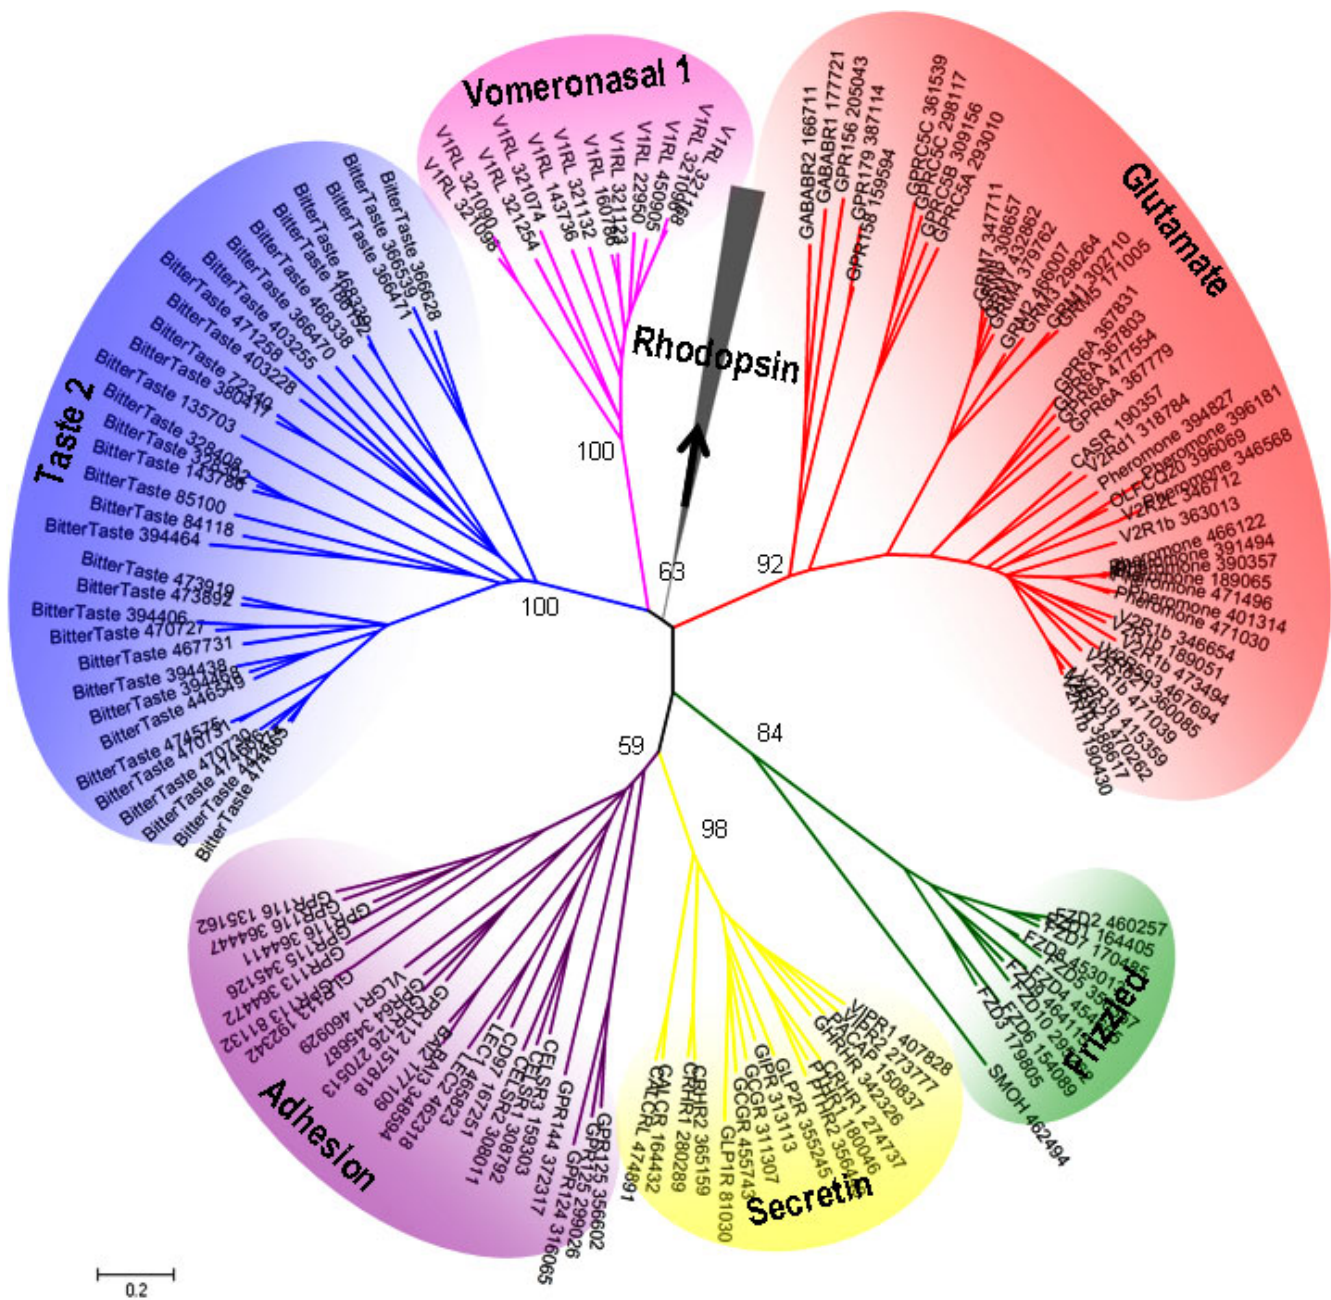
Vomeronasal 1

V1RL 321090
V1RL 321098
V1RL 321074
V1RL 321254
V1RL 143736
V1RL 321132
V1RL 160788
V1RL 321123
V1RL 22950
V1RL 459905
V1RL 321088
V1RL 321108

Rhodopsin

100

Glutamate

GABABR2 166711
GABABR1 177721
GPR156 205043
GPR179 387114
GPR158 159594
GPRC5C 361539
GPRC5C 298117
GPRC5B 309156
GPRC5A 293010
GRM7 347711
GRM8 308657
GRM4 432862
GRM6 379762
GRM2 466007
GRM3 298264
GRM1 302710
GRM5 171005
GPR6A 367831
GPR6A 367803
GPR6A 477554
GPR6A 367779
CASR 190357
V2Rd1 318784
Pheromone 394827
Pheromone 396181
OLFCD20 396069
Pheromone 346568
V2R2C 346712
V2R1b 363013
Pheromone 466122
Pheromone 391494
Pheromone 390357
Pheromone 189065
Pheromone 471496
Pheromone 401314
Pheromone 471030
V2R1b 346654
V2R1b 189051
V2R1b 473494
V2R1b 467694
V2R1b 360085
V2R1b 471039
V2R1b 415359
V2R1b 470262
V2R1b 389617
V2R1b 190430

Taste 2

BitterTaste 366628
BitterTaste 366539
BitterTaste 366471
BitterTaste 468339
BitterTaste 198782
BitterTaste 468338
BitterTaste 366470
BitterTaste 403255
BitterTaste 471258
BitterTaste 403228
BitterTaste 72340
BitterTaste 380417
BitterTaste 135703
BitterTaste 328408
BitterTaste 328302
BitterTaste 143786
BitterTaste 85100
BitterTaste 84118
BitterTaste 394464
BitterTaste 473919
BitterTaste 473892
BitterTaste 394406
BitterTaste 470727
BitterTaste 467731
BitterTaste 394438
BitterTaste 394408
BitterTaste 446549
BitterTaste 474575
BitterTaste 470731
BitterTaste 470730
BitterTaste 470726
BitterTaste 446545
BitterTaste 474855

100
63
92
59
84
98

Adhesion

GPR116 135162
GPR116 364447
GPR116 364411
GPR115 345126
GPR113 364472
GPR113 81132
GPR112 192342
VLGR1 460929
GPR64 345687
GPR126 270513
BAI2 157818
BAI3 177109
BAI1 462318
LEC2 348594
LEC1 465823
CD97 167251
CELSR2 308011
CELSR3 308792
CELSR1 159303
GPR144 372317
GPR124 316065
GPR125 299026
GPR125 356602
474891

Secretin

CALCR 164432
CALCRL 474691
CRHR1 280289
CRHR2 365159
GLP1R 81030
GCGR 455743
GIPR 311307
GLP2R 313113
PTHR2 355245
PTHR1 356401
CRHR1 180046
GHRHR 274737
PACAP 342326
VIPR2 150837
VIPR1 273777
407828

Frizzled

FZD2 460257
FZD7 164405
FZD1 170485
FZD8 453013
FZD5 354587
FZD4 454576
FZD9 464115
FZD10 291442
FZD6 154089
FZD3 179805
SMOH 462494

0.2